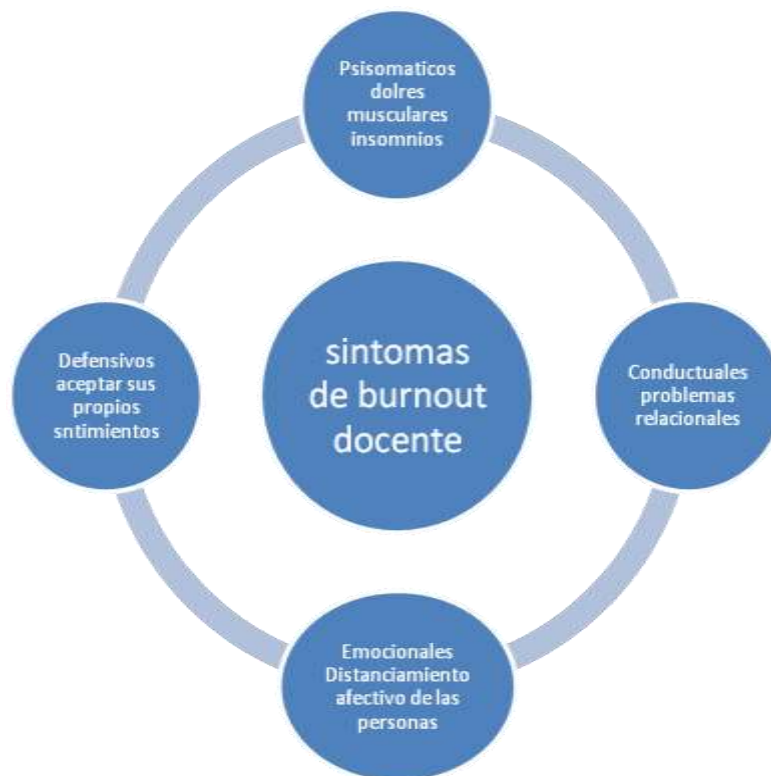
sintomas de burnout docente

Psisomaticos dolres musculares insomnios

Conductuales problemas relacionales

Emocionales Distanciamiento afectivo de las personas

Defensivos aceptar sus propios sntimientos